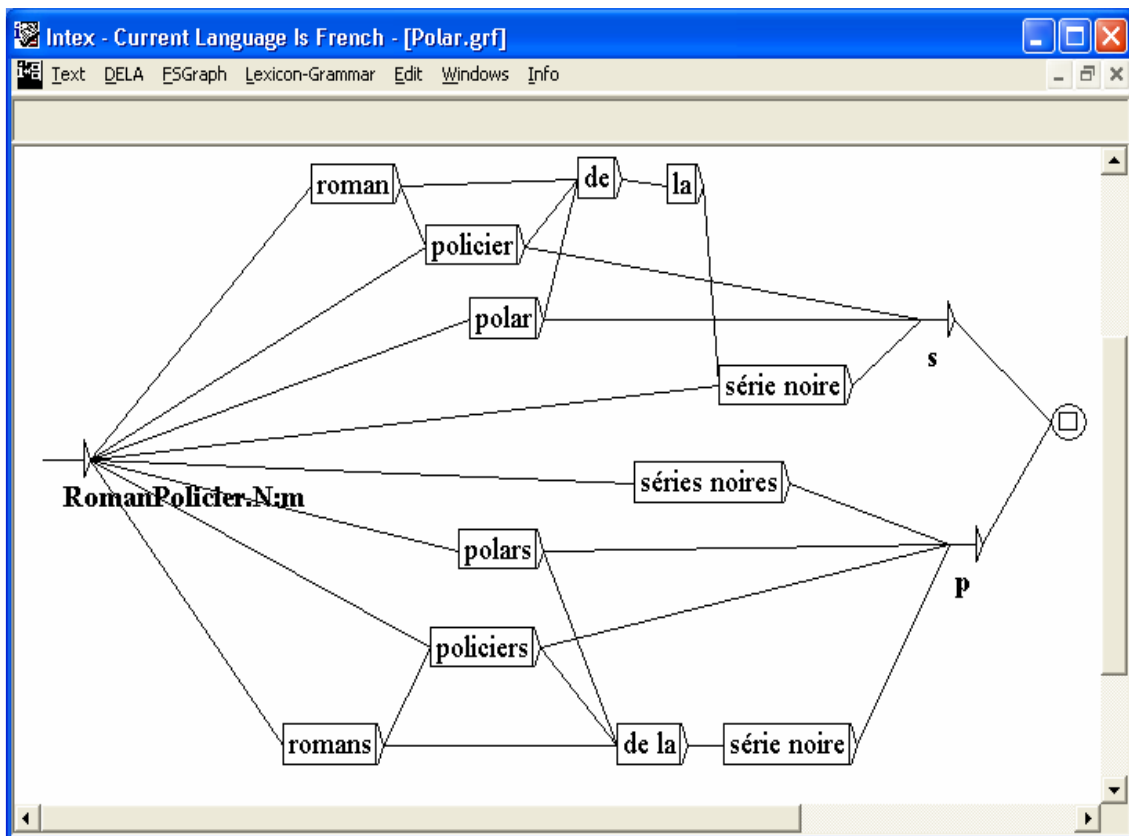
Intex - Current Language Is French - [Polar.grf]

Text DELA FSGraph Lexicon-Grammar Edit Windows Info

roman
de
la
policier
polar
s
série noire
RomanPolicier.N:m
séries noires
polars
p
policiers
romans
de la
série noire